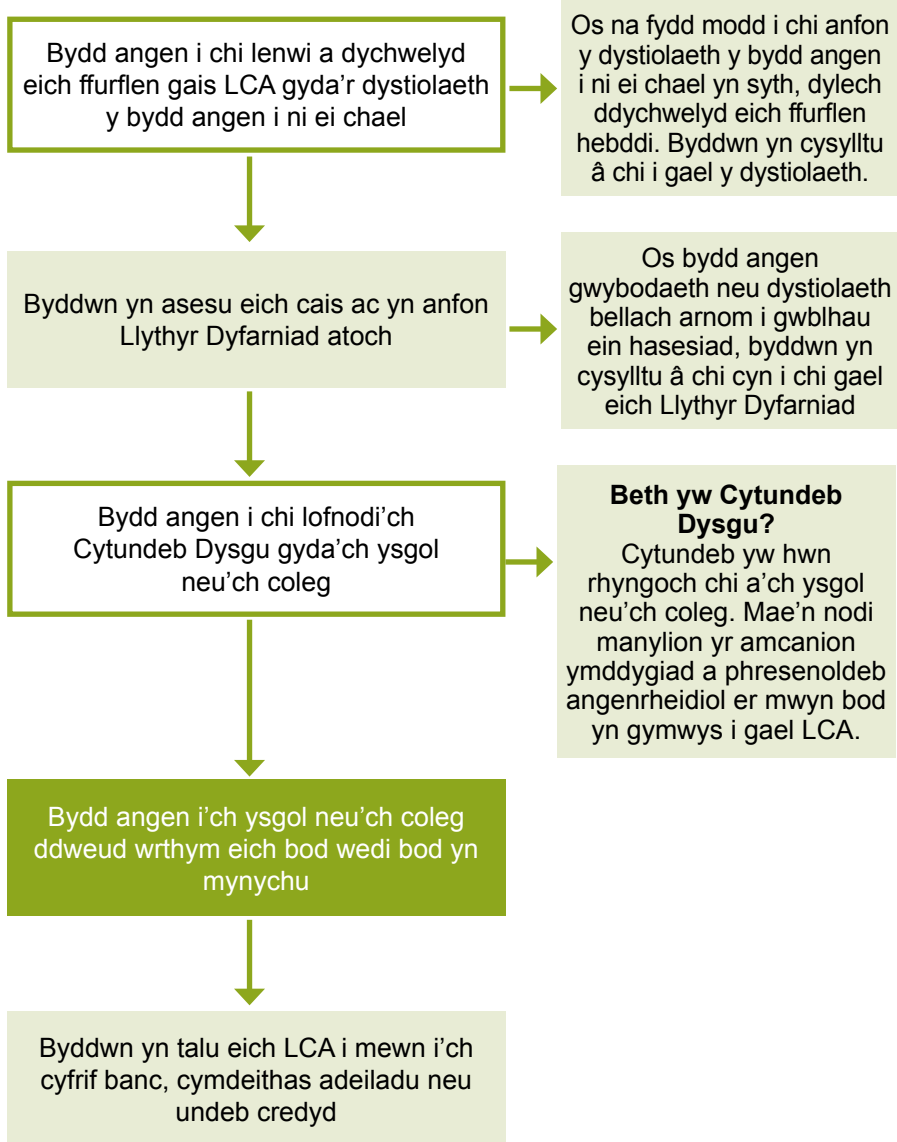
Bydd angen i chi lenwi a dychwelyd eich ffurflen gais LCA gyda'r dystiolaeth y bydd angen i ni ei chael

Os na fydd modd i chi anfon y dystiolaeth y bydd angen i ni ei chael yn syth, dylech ddychwelyd eich ffurflen hebddi. Byddwn yn cysylltu â chi i gael y dystiolaeth.

Byddwn yn asesu eich cais ac yn anfon Llythyr Dyfarniad atoch

Os bydd angen gwybodaeth neu dystiolaeth bellach arnom i gwblhau ein hasesiad, byddwn yn cysylltu â chi cyn i chi gael eich Llythyr Dyfarniad

Bydd angen i chi lofnodi'ch Cytundeb Dysgu gyda'ch ysgol neu'ch coleg

**Beth yw Cytundeb Dysgu?**
Cytundeb yw hwn rhyngoch chi a'ch ysgol neu'ch coleg. Mae'n nodi manylion yr amcanion ymddygiad a phresenoldeb angenrheidiol er mwyn bod yn gymwys i gael LCA.

Bydd angen i'ch ysgol neu'ch coleg ddweud wrthym eich bod wedi bod yn mynychu

Byddwn yn talu eich LCA i mewn i'ch cyfrif banc, cymdeithas adeiladu neu undeb credyd